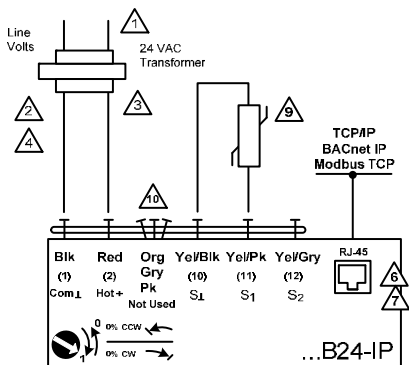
Line Volts

1

24 VAC Transformer

2

4

3

9

TCP/IP
BACnet IP
Modbus TCP

10

Blk (1) Com⊥

Red (2) Hot +

Org Gry Pk Not Used

Yel/Blk (10) S⊥

Yel/Pk (11) S1

Yel/Gry (12) S2

RJ-45

6

7

0 0% CCW

1 0% CW

...B24-IP